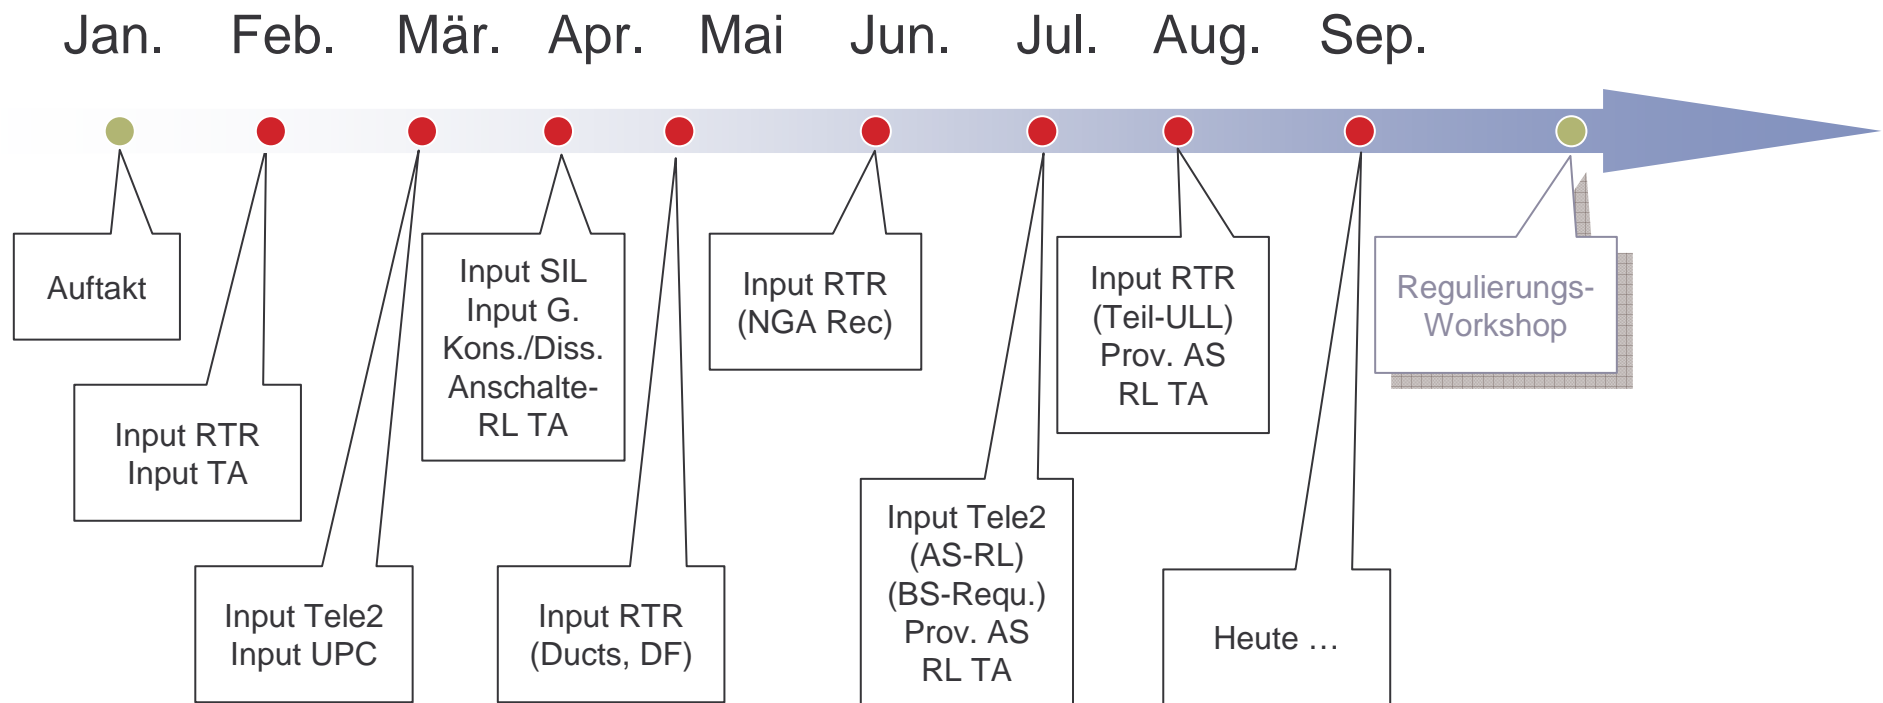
Jan. Feb. Mär. Apr. Mai Jun. Jul. Aug. Sep.

Auftakt

Input RTR
Input TA

Input Tele2
Input UPC

Input SIL
Input G.
Kons./Diss.
Anschalte-
RL TA

Input RTR
(Ducts, DF)

Input RTR
(NGA Rec)

Input Tele2
(AS-RL)
(BS-Requ.)
Prov. AS
RL TA

Input RTR
(Teil-ULL)
Prov. AS
RL TA

Heute …

Regulierungs-
Workshop